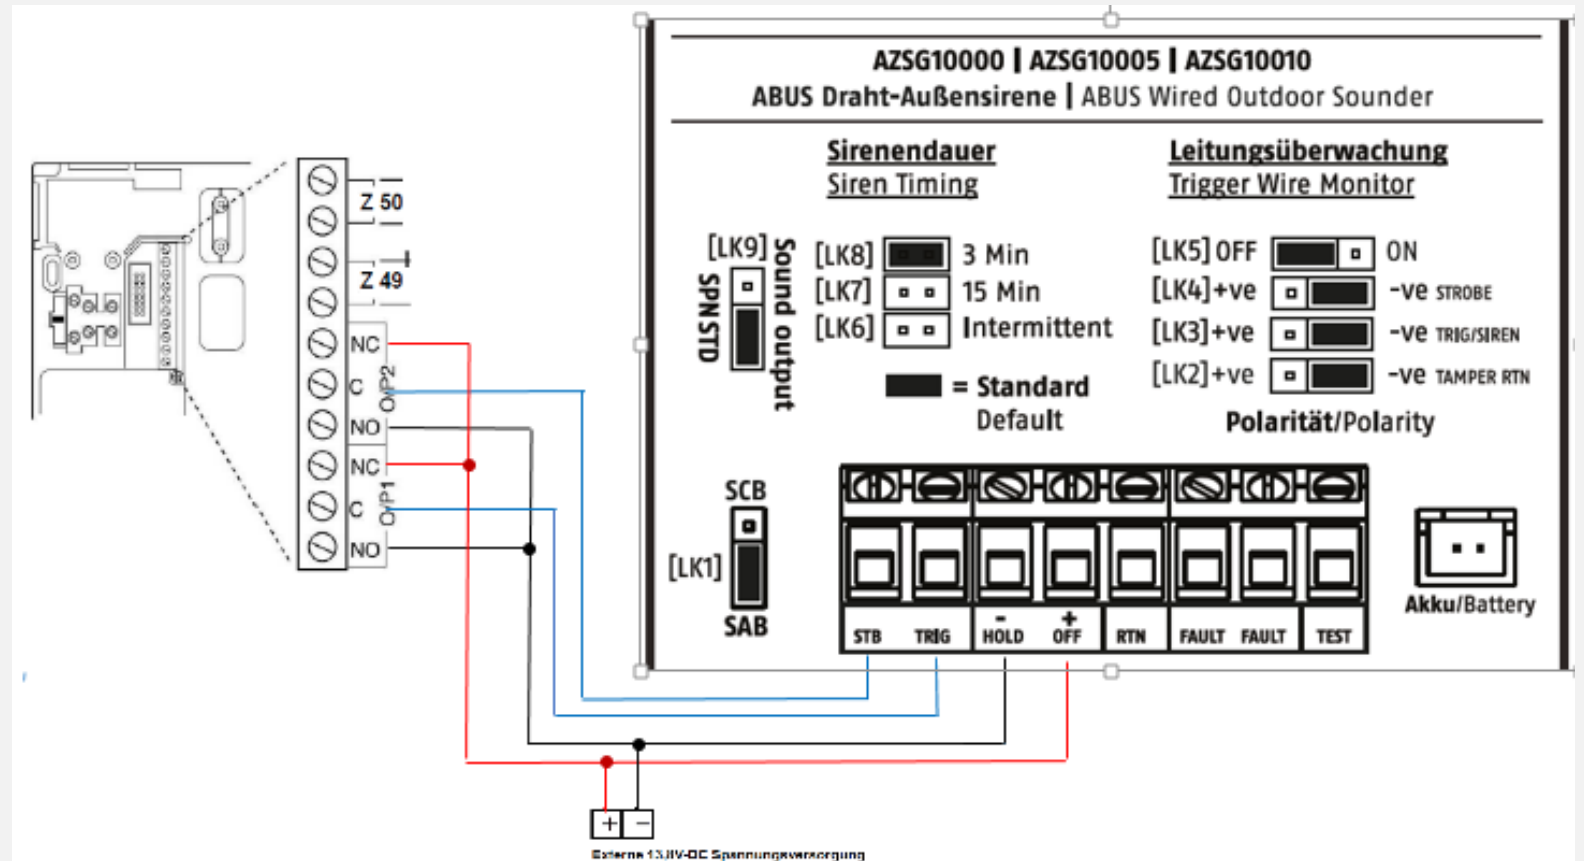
AZSG10000 | AZSG10005 | AZSG10010
ABUS Draht-Außensirene | ABUS Wired Outdoor Sounder

Sirenendauer
Siren Timing

Leitungsüberwachung
Trigger Wire Monitor

[LK9] Sound output
SPN STD

[LK8] 3 Min
[LK7] 15 Min
[LK6] Intermittent

= Standard
Default

[LK5] OFF ON
[LK4] +ve -ve STROBE
[LK3] +ve -ve TRIG/SIREN
[LK2] +ve -ve TAMPER RTN

Polarität/Polarity

SCB
[LK1]
SAB

STB TRIG - HOLD + OFF RTN FAULT FAULT TEST

Akku/Battery

Z 50
Z 49
NC
C
NO
O/P2
NC
C
NO
O/P1

+ −
Externe 13,8V-DC Spannungsversorgung